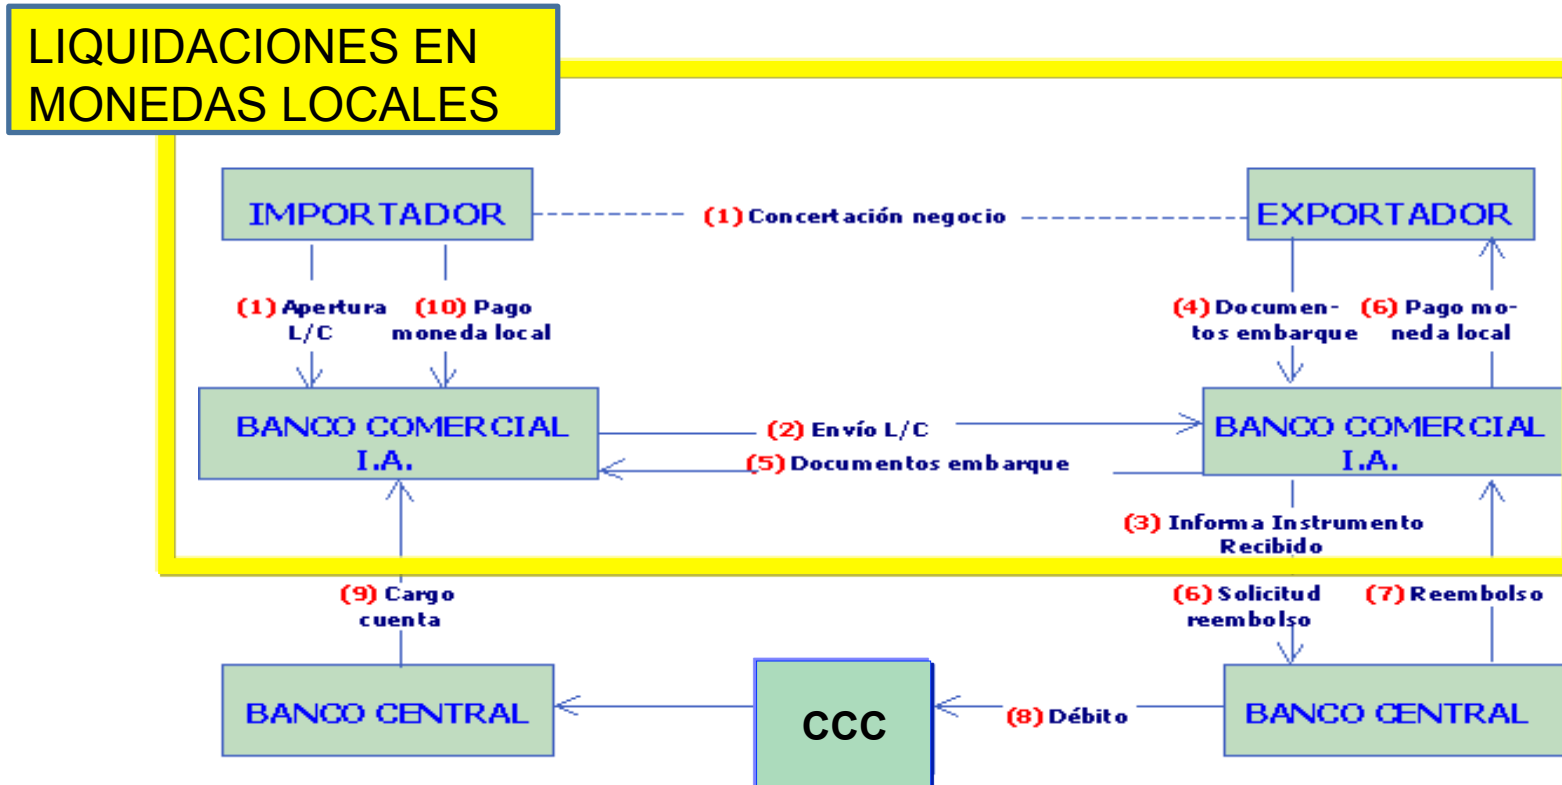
LIQUIDACIONES EN MONEDAS LOCALES

IMPORTADOR

(1) Concertación negocio

EXPORTADOR

(1) Apertura L/C

(10) Pago moneda local

(4) Documentos embarque

(6) Pago moneda local

BANCO COMERCIAL I.A.

(2) Envío L/C

(5) Documentos embarque

BANCO COMERCIAL I.A.

(3) Informa Instrumento Recibido

(9) Cargo cuenta

(6) Solicitud reembolso

(7) Reembolso

BANCO CENTRAL

CCC

(8) Débito

BANCO CENTRAL